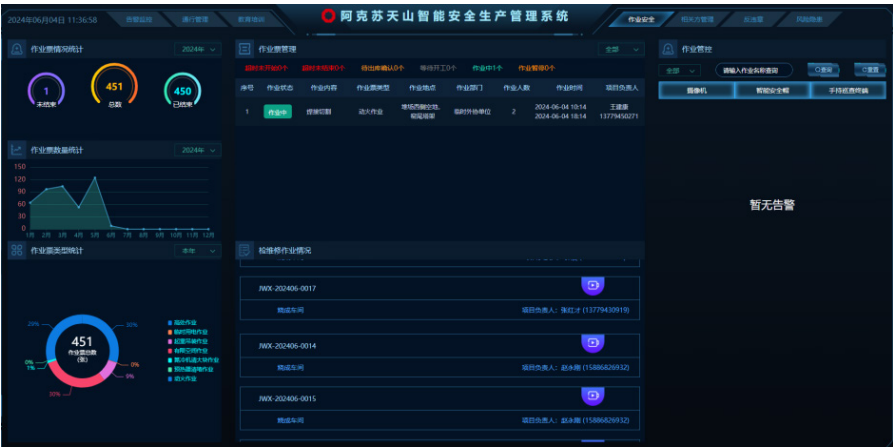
2024年06月04日 11:36:58
总部监控
通行管理
教育培训
阿克苏天山智能安全生产管理系统
作业安全
相关方管理
反违章
风险隐患

作业票情况统计
2024年
1
未结束
451
总数
450
已结束

作业票数量统计
2024年
150
120
90
60
30
0
1月 2月 3月 4月 5月 6月 7月 8月 9月 10月 11月 12月

作业票类型统计
本年
451
作业票总数
(张)
20%
30%
0%
1%
0%
9%
30%
高处作业
临时用电作业
起重吊装作业
有限空间作业
警示机道大块作业
特殊作业
动火作业

作业票管理
全部
超时未开始0个
超时未结束0个
待出库确认0个
等待开工0个
作业中1个
作业暂停0个

| 序号 | 作业状态 | 作业内容 | 作业票类型 | 作业地点 | 作业部门 | 作业人数 | 作业时间 | 项目负责人 |
|---|---|---|---|---|---|---|---|---|
| 1 | 作业中 | 焊接切割 | 动火作业 | 堆场西侧空地、焊接排架 | 临时外协单位 | 2 | 2024-06-04 10:14 2024-06-04 18:14 | 王建康 13779450271 |

检修作业情况
JWX-202406-0017
脱成车间
项目负责人：张红才 (13779430919)
JWX-202406-0014
脱成车间
项目负责人：赵永鹏 (15886826932)
JWX-202406-0015
脱成车间
项目负责人：赵永鹏 (15886826932)

作业管控
全部
请输入作业名称查询
查询
重置
摄像机
智能安全帽
手持巡查终端
暂无告警